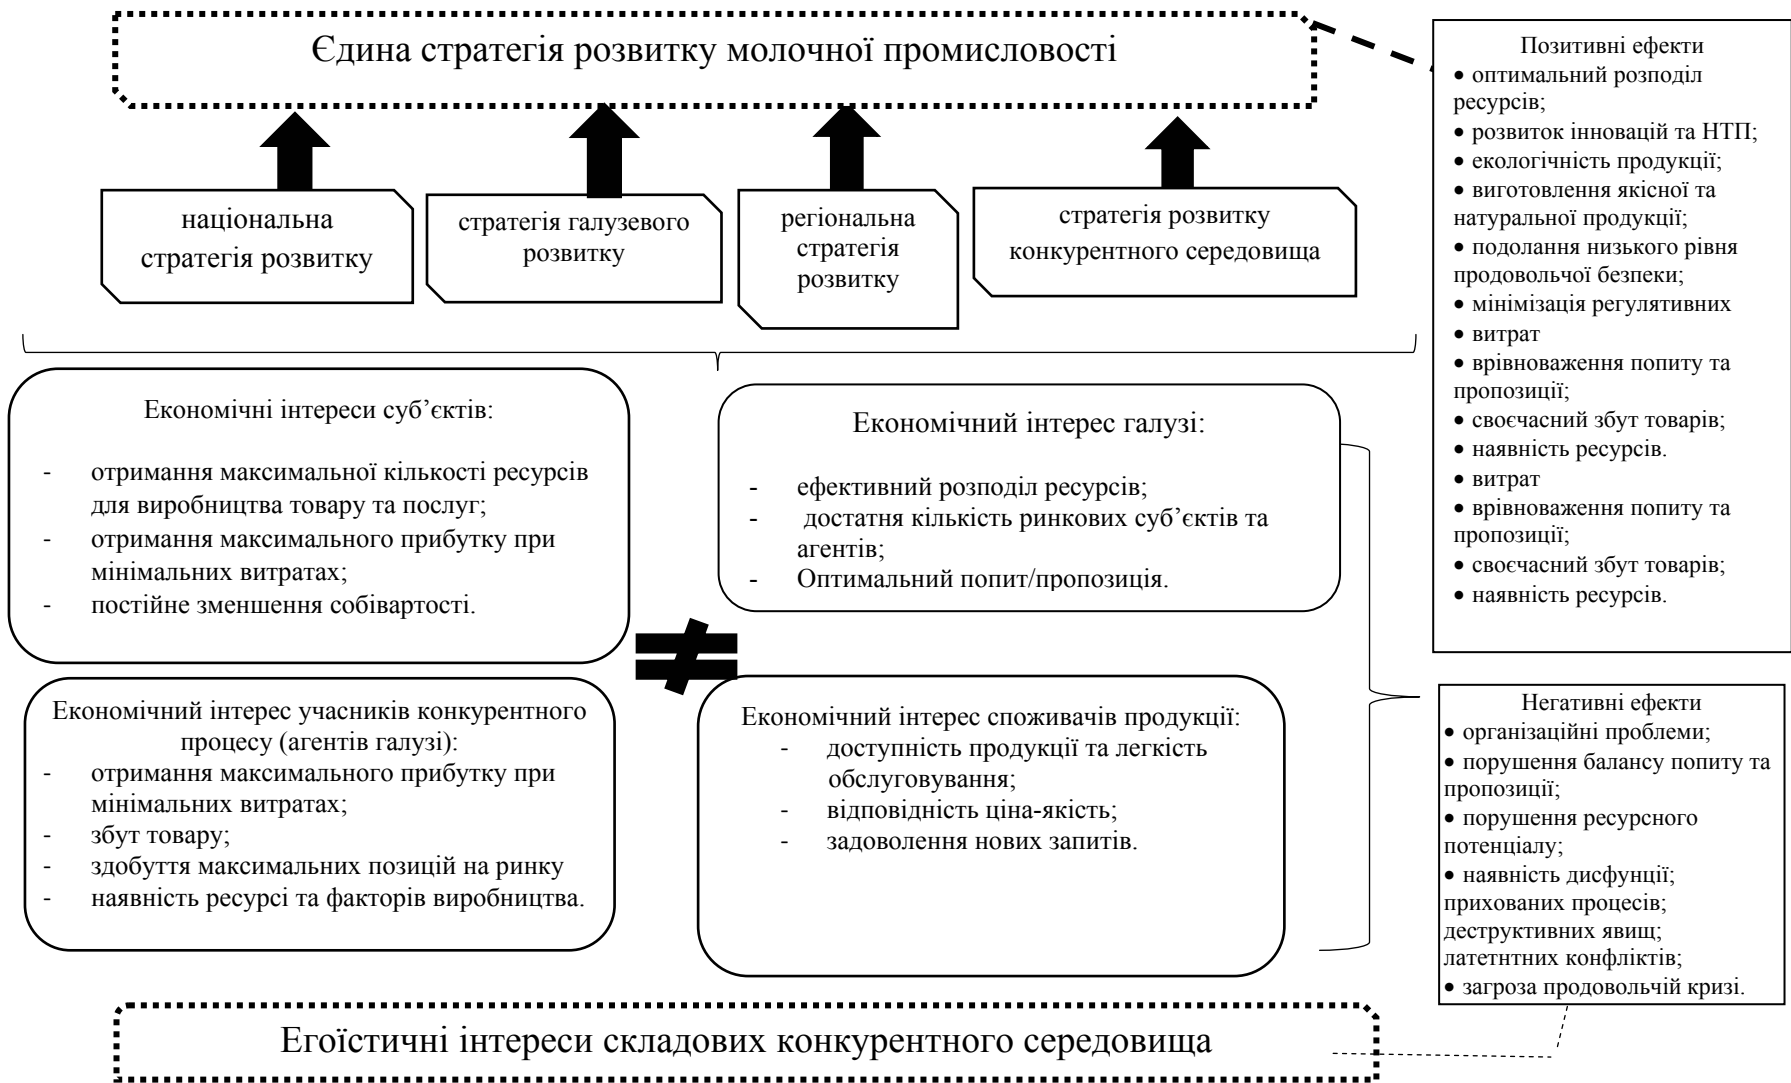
Єдина стратегія розвитку молочної промисловості

національна стратегія розвитку

стратегія галузевого розвитку

регіональна стратегія розвитку

стратегія розвитку конкурентного середовища

Позитивні ефекти
• оптимальний розподіл ресурсів;
• розвиток інновацій та НТП;
• екологічність продукції;
• виготовлення якісної та натуральної продукції;
• подолання низького рівня продовольчої безпеки;
• мінімізація регулятивних
• витрат
• врівноваження попиту та пропозиції;
• своєчасний збут товарів;
• наявність ресурсів.
• витрат
• врівноваження попиту та пропозиції;
• своєчасний збут товарів;
• наявність ресурсів.

Економічні інтереси суб'єктів:
- отримання максимальної кількості ресурсів для виробництва товару та послуг;
- отримання максимального прибутку при мінімальних витратах;
- постійне зменшення собівартості.

Економічний інтерес галузі:
- ефективний розподіл ресурсів;
- достатня кількість ринкових суб'єктів та агентів;
- Оптимальний попит/пропозиція.

$\neq$

Економічний інтерес учасників конкурентного процесу (агентів галузі):
- отримання максимального прибутку при мінімальних витратах;
- збут товару;
- здобуття максимальних позицій на ринку
- наявність ресурсі та факторів виробництва.

Економічний інтерес споживачів продукції:
- доступність продукції та легкість обслуговування;
- відповідність ціна-якість;
- задоволення нових запитів.

Негативні ефекти
• організаційні проблеми;
• порушення балансу попиту та пропозиції;
• порушення ресурсного потенціалу;
• наявність дисфунції; прихованих процесів; деструктивних явищ; латетнтних конфліктів;
• загроза продовольчій кризі.

Егоїстичні інтереси складових конкурентного середовища